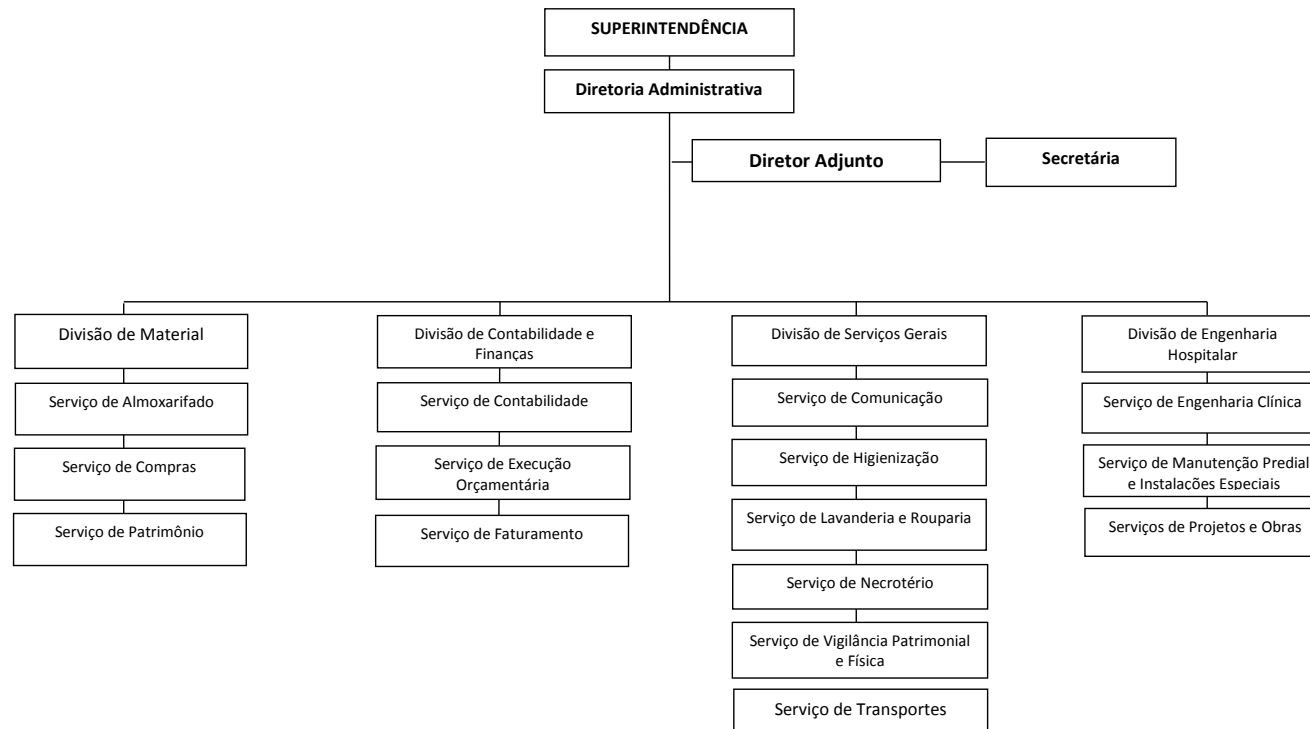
SUPERINTENDÊNCIA

Diretoria Administrativa

Diretor Adjunto

Secretária

Divisão de Material

Serviço de Almoxarifado

Serviço de Compras

Serviço de Patrimônio

Divisão de Contabilidade e Finanças

Serviço de Contabilidade

Serviço de Execução Orçamentária

Serviço de Faturamento

Divisão de Serviços Gerais

Serviço de Comunicação

Serviço de Higienização

Serviço de Lavanderia e Rouparia

Serviço de Necrotério

Serviço de Vigilância Patrimonial e Física

Serviço de Transportes

Divisão de Engenharia Hospitalar

Serviço de Engenharia Clínica

Serviço de Manutenção Predial e Instalações Especiais

Serviços de Projetos e Obras